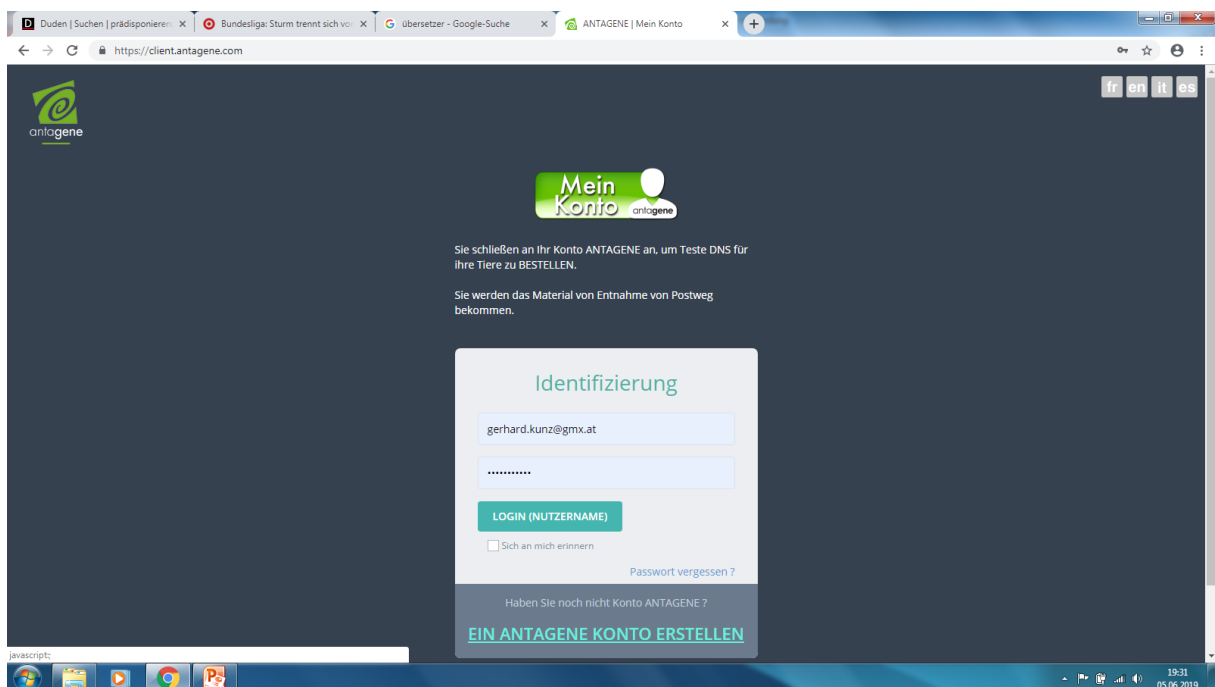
Duden | Suchen | prädisponieren
Bundesliga: Sturm trennt sich vo
übersetzer - Google-Suche
ANTAGENE | Mein Konto

https://client.antagene.com

antagene

fr en it es

Mein Konto antagene

Sie schließen an Ihr Konto ANTAGENE an, um Teste DNS für ihre Tiere zu BESTELLEN.

Sie werden das Material von Entnahme von Postweg bekommen.

Identifizierung

gerhard.kunz@gmx.at

•••••••••••

LOGIN (NUTZERNAME)

Sich an mich erinnern

Passwort vergessen ?

Haben Sie noch nicht Konto ANTAGENE ?

EIN ANTAGENE KONTO ERSTELLEN

javascript:;

19:31
05.06.2019